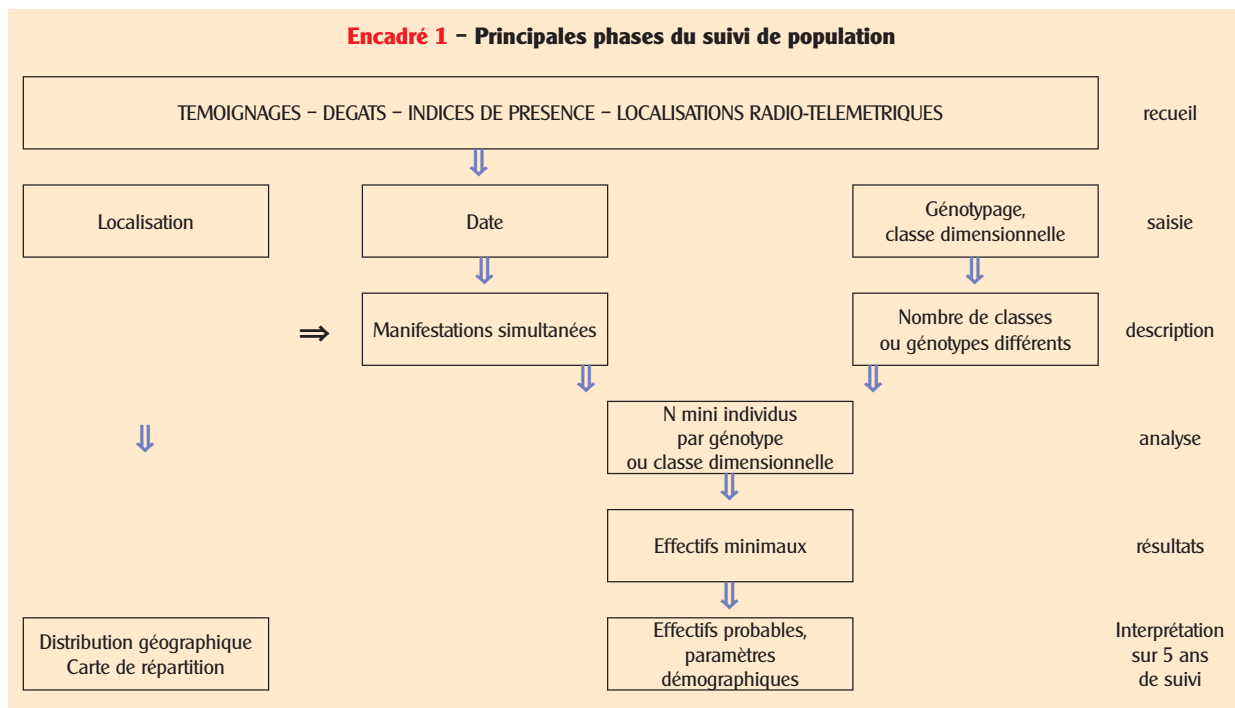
Encadré 1 – Principales phases du suivi de population

TEMOIGNAGES – DEGATS – INDICES DE PRESENCE – LOCALISATIONS RADIO-TELEMETRIQUES

recueil

Localisation

Date

Génotypage, classe dimensionnelle

saisie

⇒

Manifestations simultanées

Nombre de classes ou génotypes différents

description

N mini individus par génotype ou classe dimensionnelle

analyse

Effectifs minimaux

résultats

Distribution géographique Carte de répartition

Effectifs probables, paramètres démographiques

Interprétation sur 5 ans de suivi